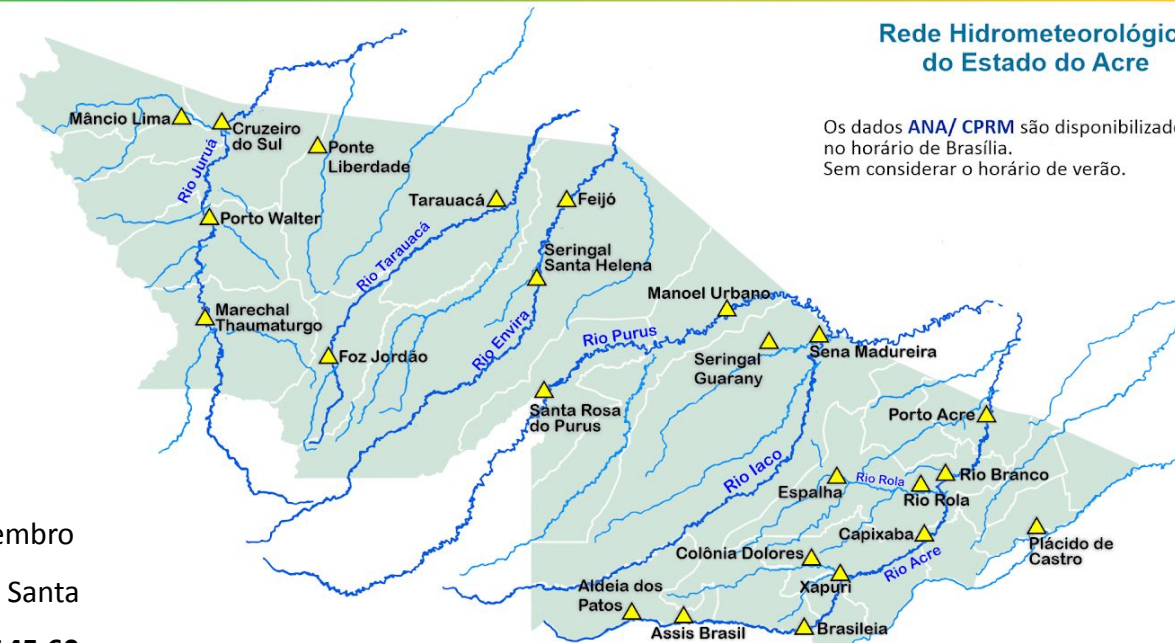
Rede Hidrometeorológic
do Estado do Acre

Os dados ANA/ CPRM são disponibilizado
no horário de Brasília.
Sem considerar o horário de verão.

Mâncio Lima
Cruzeiro do Sul
Ponte Liberdade
Rio Juruá
Porto Walter
Tarauacá
Feijó
Rio Tarauacá
Seringal Santa Helena
Marechal Thaumaturgo
Foz Jordão
Rio Envira
Manoel Urbano
Rio Purus
Seringal Guarany
Sena Madureira
Santa Rosa do Purus
Porto Acre
Rio Iaco
Rio Rola
Espalha
Rio Branco
Rio Rola
Capixaba
Plácido de Castro
Colônia Dolores
Xapuri
Rio Acre
Aldeia dos Patos
Assis Brasil
Brasileia

embro
Santa
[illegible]